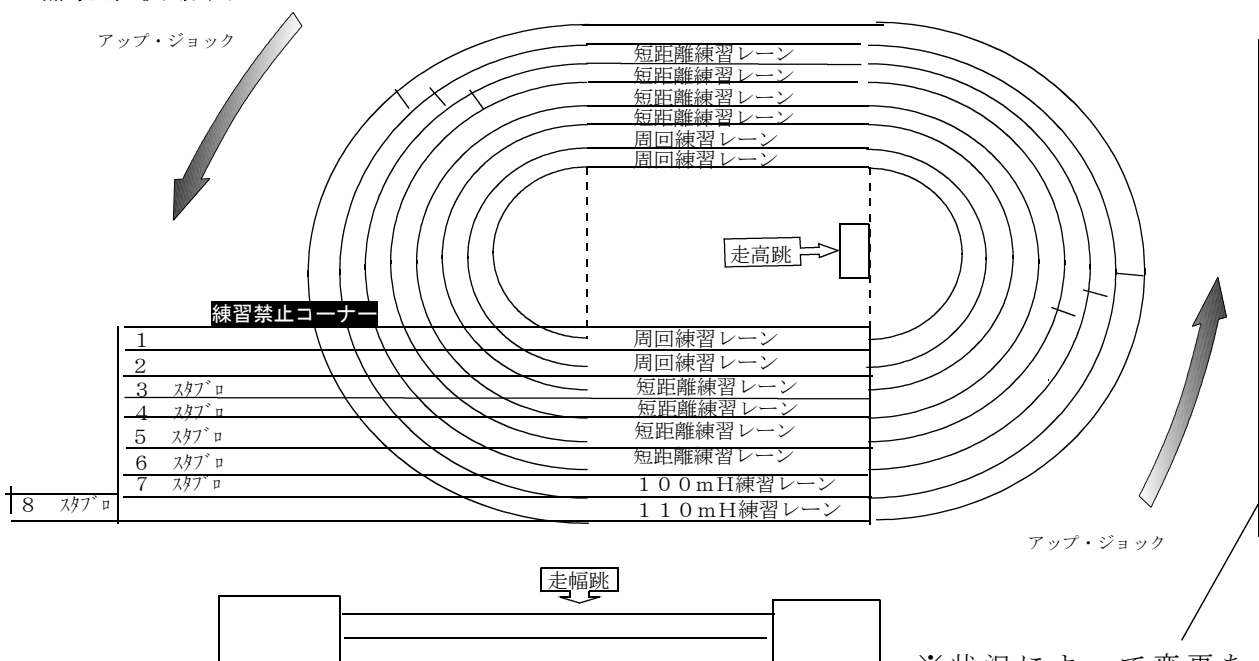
アップ・ジョック

短距離練習レーン
短距離練習レーン
短距離練習レーン
短距離練習レーン
周回練習レーン
周回練習レーン

走高跳

練習禁止コーナー

1 周回練習レーン
2 周回練習レーン
3 ｽﾀﾌﾞﾛ 短距離練習レーン
4 ｽﾀﾌﾞﾛ 短距離練習レーン
5 ｽﾀﾌﾞﾛ 短距離練習レーン
6 ｽﾀﾌﾞﾛ 短距離練習レーン
7 ｽﾀﾌﾞﾛ １００mH練習レーン
8 ｽﾀﾌﾞﾛ １１０mH練習レーン

アップ・ジョック

走幅跳

※状況によって変更も